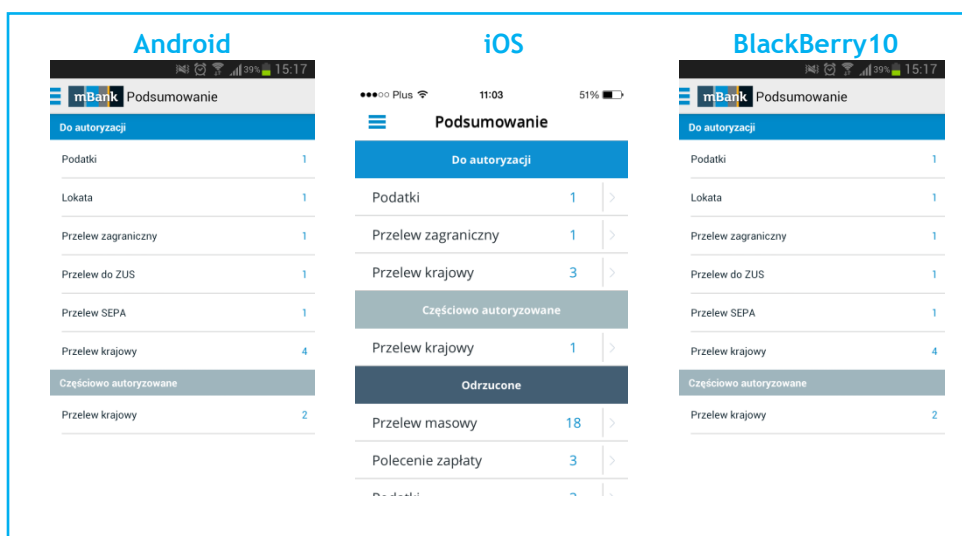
Android

39% 15:17

mBank Podsumowanie

Do autoryzacji

Podatki 1

Lokata 1

Przelew zagraniczny 1

Przelew do ZUS 1

Przelew SEPA 1

Przelew krajowy 4

Częściowo autoryzowane

Przelew krajowy 2

iOS

●●●○○ Plus 11:03 51%

Podsumowanie

Do autoryzacji

Podatki 1

Przelew zagraniczny 1

Przelew krajowy 3

Częściowo autoryzowane

Przelew krajowy 1

Odrzucone

Przelew masowy 18

Polecenie zapłaty 3

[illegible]

BlackBerry10

39% 15:17

mBank Podsumowanie

Do autoryzacji

Podatki 1

Lokata 1

Przelew zagraniczny 1

Przelew do ZUS 1

Przelew SEPA 1

Przelew krajowy 4

Częściowo autoryzowane

Przelew krajowy 2